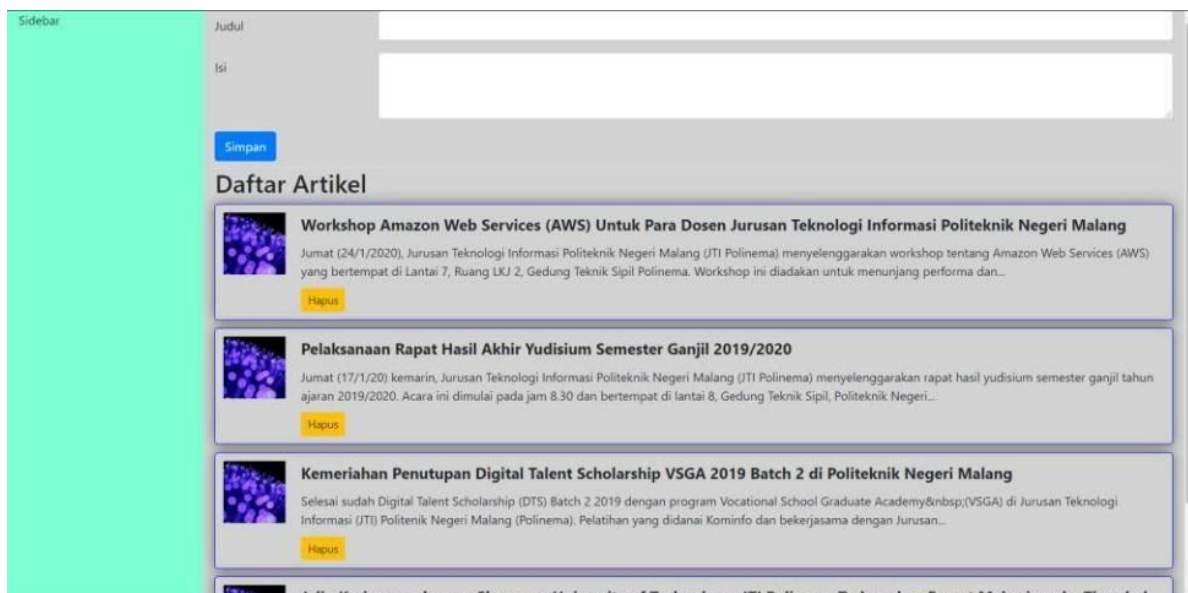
Sidebar

Judul

Isi

Simpan

Daftar Artikel

Workshop Amazon Web Services (AWS) Untuk Para Dosen Jurusan Teknologi Informasi Politeknik Negeri Malang

Jumat (24/1/2020), Jurusan Teknologi Informasi Politeknik Negeri Malang (JTI Polinema) menyelenggarakan workshop tentang Amazon Web Services (AWS) yang bertempat di Lantai 7, Ruang LKJ 2, Gedung Teknik Sipil Polinema. Workshop ini diadakan untuk menunjang performa dan...

Hapus

Pelaksanaan Rapat Hasil Akhir Yudisium Semester Ganjil 2019/2020

Jumat (17/1/20) kemarin, Jurusan Teknologi Informasi Politeknik Negeri Malang (JTI Polinema) menyelenggarakan rapat hasil yudisium semester ganjil tahun ajaran 2019/2020. Acara ini dimulai pada jam 8.30 dan bertempat di lantai 8, Gedung Teknik Sipil, Politeknik Negeri...

Hapus

Kemeriahan Penutupan Digital Talent Scholarship VSGA 2019 Batch 2 di Politeknik Negeri Malang

Selesai sudah Digital Talent Scholarship (DTS) Batch 2 2019 dengan program Vocational School Graduate Academy&nbsp;(VSGA) di Jurusan Teknologi Informasi (JTI) Politenik Negeri Malang (Polinema). Pelatihan yang didanai Kominfo dan bekerjasama dengan Jurusan...

Hapus

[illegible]